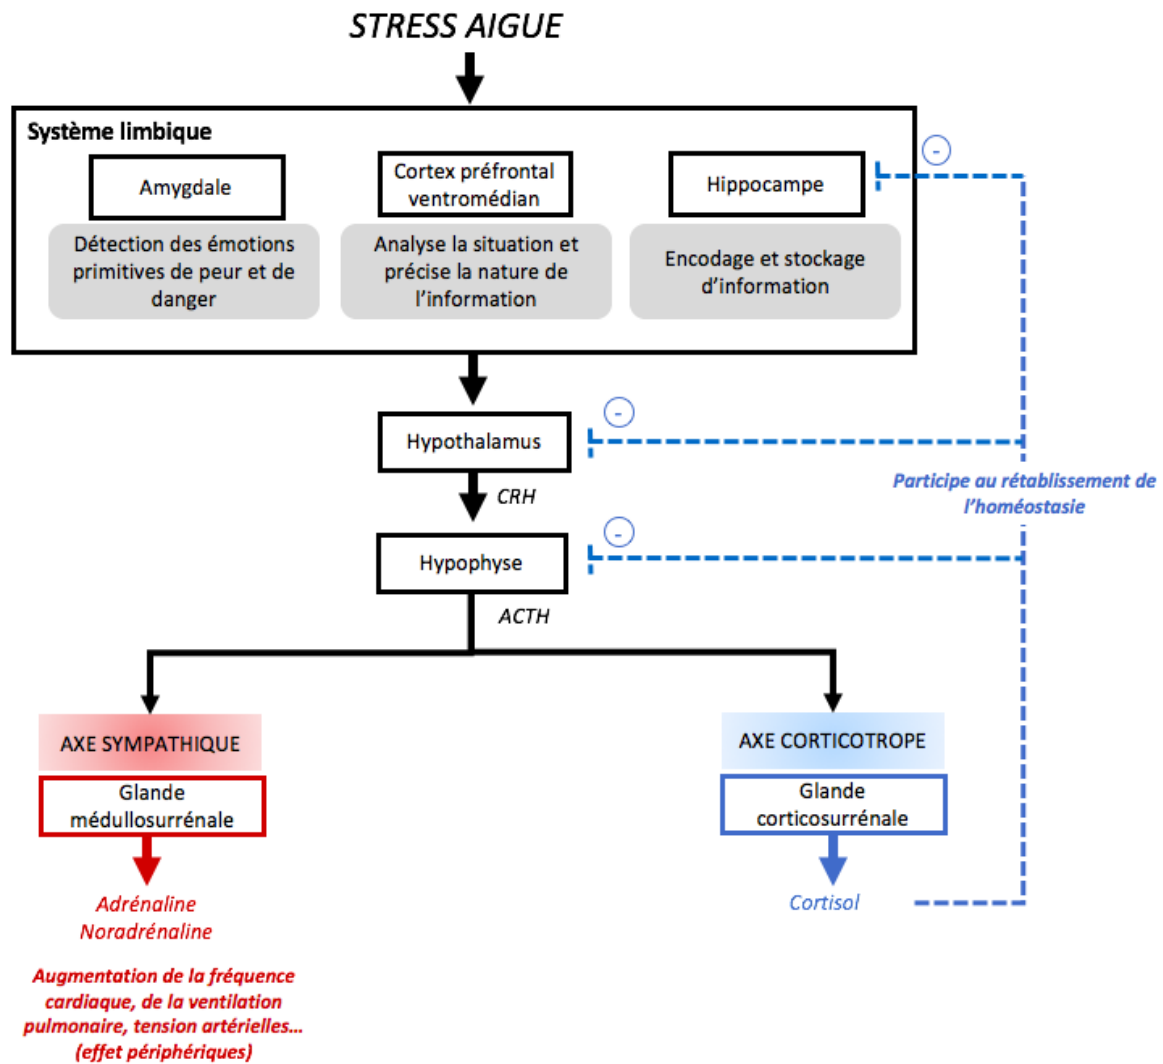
STRESS AIGUE

Système limbique

Amygdale

Détection des émotions primitives de peur et de danger

Cortex préfrontal ventromédian

Analyse la situation et précise la nature de l'information

Hippocampe

Encodage et stockage d'information

-

Hypothalamus

-

CRH

Hypophyse

-

ACTH

Participe au rétablissement de l'homéostasie

AXE SYMPATHIQUE

Glande médullosurrénale

Adrénaline
Noradrénaline

Augmentation de la fréquence cardiaque, de la ventilation pulmonaire, tension artérielles… (effet périphériques)

AXE CORTICOTROPE

Glande corticosurrénale

Cortisol